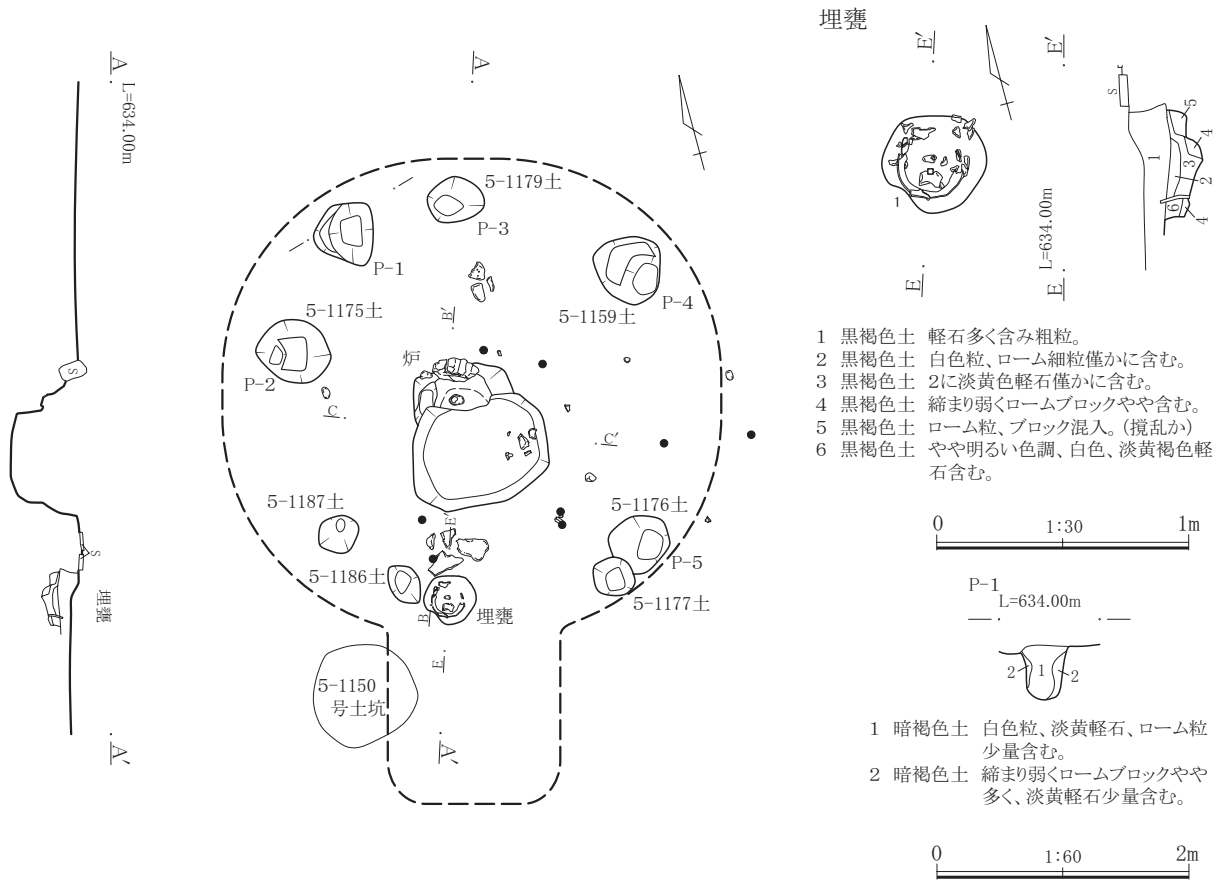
A L=634.00m

S

S

埋甕

A′

A

5-1179土

P-3

P-1

P-4

5-1175土

B′

5-1159土

炉

P-2

C

C′

5-1187土

E′

5-1176土

5-1186土

P-5

B

埋甕

5-1177土

E

5-1150
号土坑

A′

埋甕

E′

E′

S

5

4

1

3

2

6

4

1

L=634.00m

E

E

1 黒褐色土 軽石多く含み粗粒。
2 黒褐色土 白色粒、ローム細粒僅かに含む。
3 黒褐色土 2に淡黄色軽石僅かに含む。
4 黒褐色土 締まり弱くロームブロックやや含む。
5 黒褐色土 ローム粒、ブロック混入。(撹乱か)
6 黒褐色土 やや明るい色調、白色、淡黄褐色軽石含む。

0 1:30 1m

P-1
L=634.00m

2 1 2

1 暗褐色土 白色粒、淡黄軽石、ローム粒少量含む。
2 暗褐色土 締まり弱くロームブロックやや多く、淡黄軽石少量含む。

0 1:60 2m